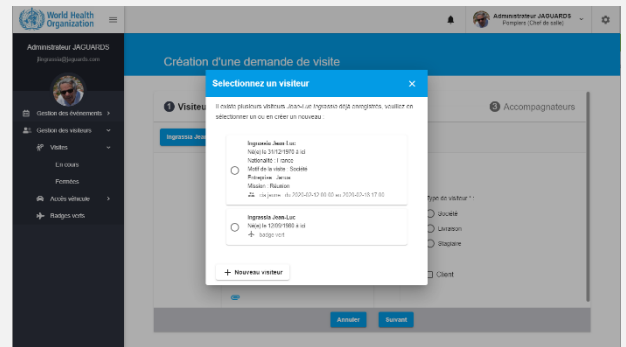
World Health Organization

Administrateur JAGUARDS
Pompiers (Chef de salle)

Administrateur JAGUARDS
jlingrassia@jaguards.com

Gestion des événements
Gestion des visiteurs
Visites
En cours
Fermées
Accès véhicule
Badges verts

Création d'une demande de visite

Visiteur
3 Accompagnateurs

Ingrassia Jean

Type de visiteur *
Société
Livraison
Stagiaire
Client

Annuler
Suivant

Selectionnez un visiteur

Il existe plusieurs visiteurs Jean-Luc Ingrassia déjà enregistrés, veuillez en sélectionner un ou en créer un nouveau :

Ingrassia Jean-Luc
Né(e) le 31/12/1970 à ici
Nationalité : France
Motif de la visite : Société
Entreprise : Janus
Mission : Réunion
Séjourne du 2020-02-13 08:00 au 2020-02-13 17:00

Ingrassia Jean-Luc
Né(e) le 12/09/1980 à ici
Badge vert

+ Nouveau visiteur